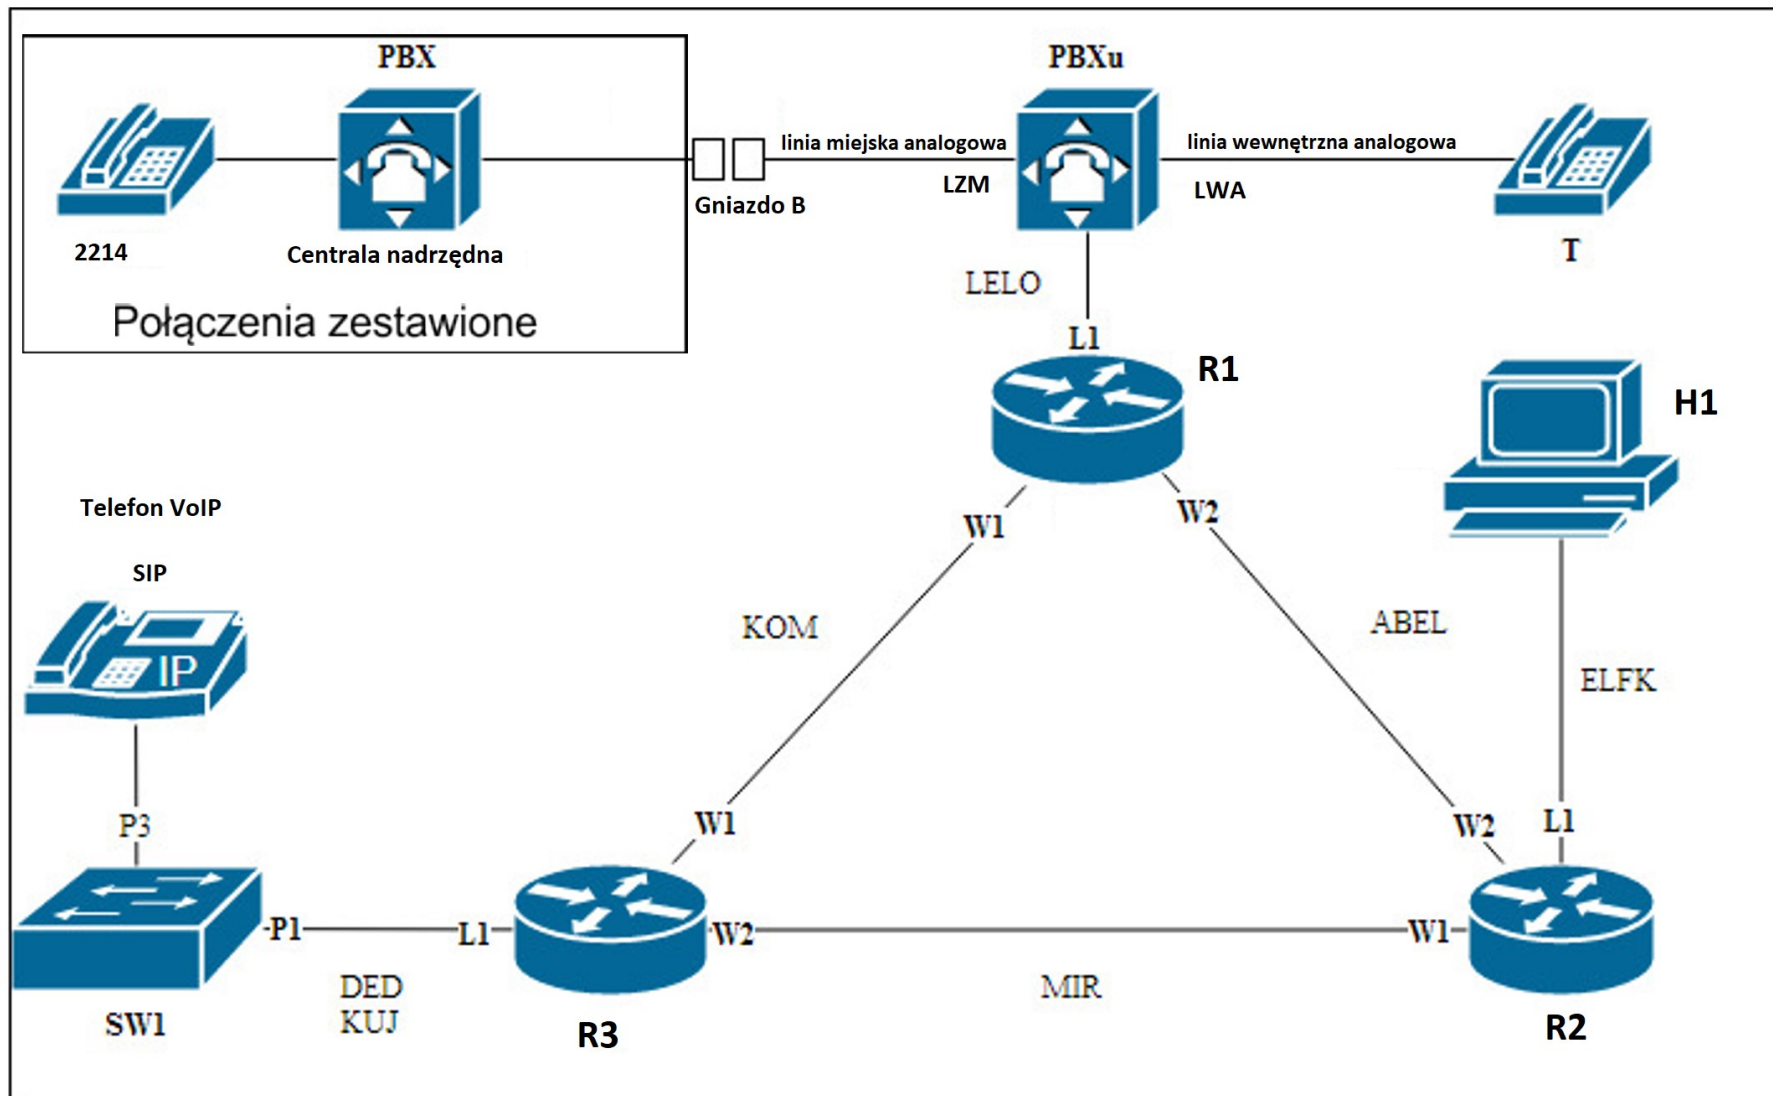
PBX
2214
Centrala nadrzędna
Połączenia zestawione
Gniazdo B
linia miejska analogowa
LZM
PBXu
linia wewnętrzna analogowa
LWA
T
LELO
L1
R1
H1
Telefon VoIP
SIP
IP
W1
W2
KOM
ABEL
ELFK
P3
W1
W2
L1
P1
L1
W2
W1
SW1
DED
KUJ
R3
MIR
R2